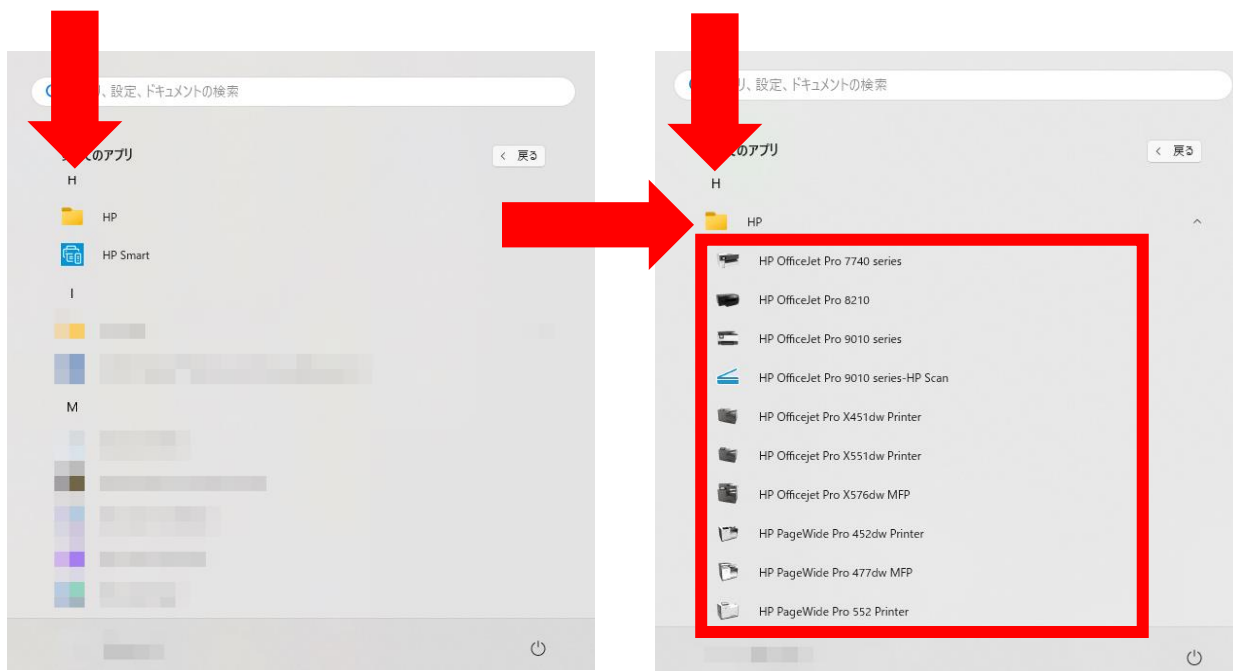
リ、設定、ドキュメントの検索

のアプリ

< 戻る

H

HP

HP Smart

I

M

リ、設定、ドキュメントの検索

のアプリ

< 戻る

H

HP

HP OfficeJet Pro 7740 series

HP OfficeJet Pro 8210

HP OfficeJet Pro 9010 series

HP OfficeJet Pro 9010 series-HP Scan

HP Officejet Pro X451dw Printer

HP Officejet Pro X551dw Printer

HP Officejet Pro X576dw MFP

HP PageWide Pro 452dw Printer

HP PageWide Pro 477dw MFP

HP PageWide Pro 552 Printer